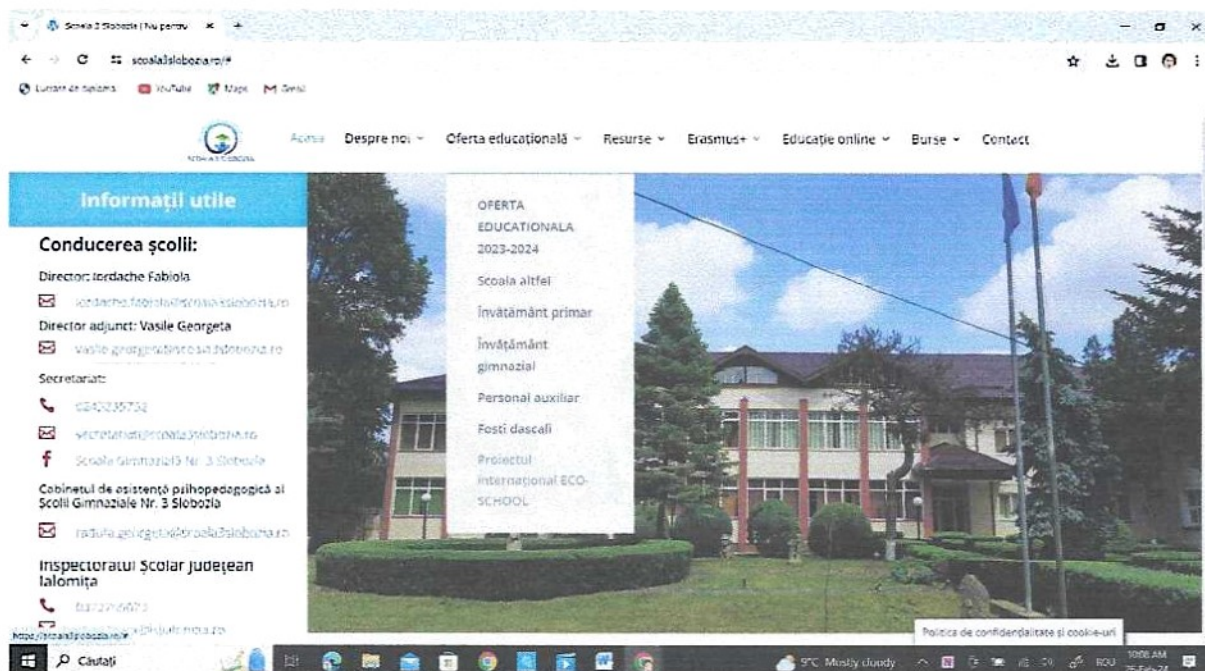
Scoala 3 Slobozia | Nu pentru ×

scoala3slobozia.ro/#

Lucrari de licenta YouTube Maps Gmail

Acasa Despre noi Oferta educațională Resurse Erasmus+ Educație online Burse Contact

Informații utile

Conducerea școlii:

Director: Iordache Fabiola

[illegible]

Director adjunct: Vasile Georgeta

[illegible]

Secretariat:

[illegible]

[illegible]

Scoala Gimnaziala Nr. 3 Slobozia

Cabinetul de asistență psihopedagogică al Școlii Gimnaziale Nr. 3 Slobozia

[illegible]

Inspectoratul Școlar Județean Ialomița

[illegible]

OFERTA EDUCATIONALA 2023-2024

Scoala altfel

Învățământ primar

Învățământ gimnazial

Personal auxiliar

Foști dascali

Proiectul internațional ECO-SCHOOL

Politica de confidențialitate și cookie-uri

https://scoala3slobozia.ro/#

Căutați

5°C Mostly cloudy

RO

10:08 AM